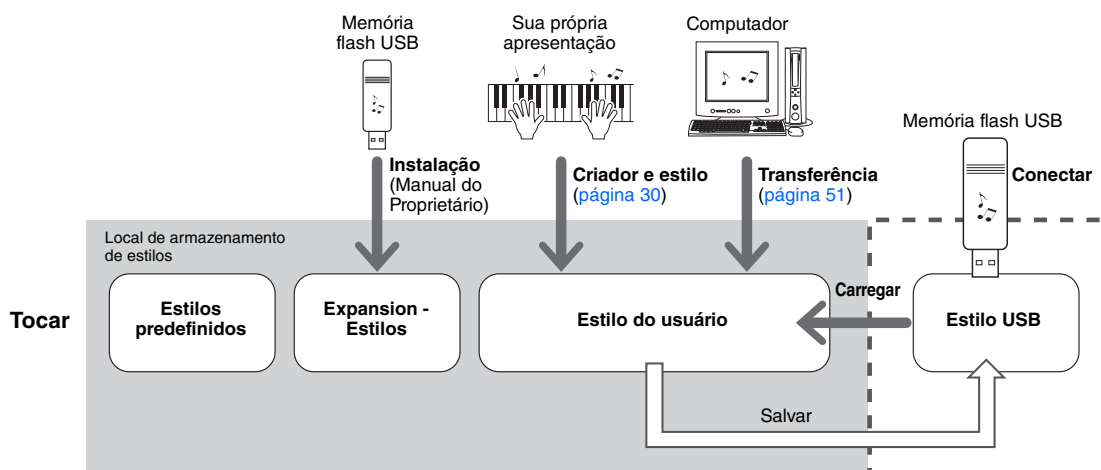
Memória flash USB

Sua própria apresentação

Computador

Memória flash USB

Instalação (Manual do Proprietário)

Criador e estilo (página 30)

Transferência (página 51)

Conectar

Local de armazenamento de estilos

Carregar

Tocar

Estilos predefinidos

Expansion - Estilos

Estilo do usuário

Estilo USB

Salvar